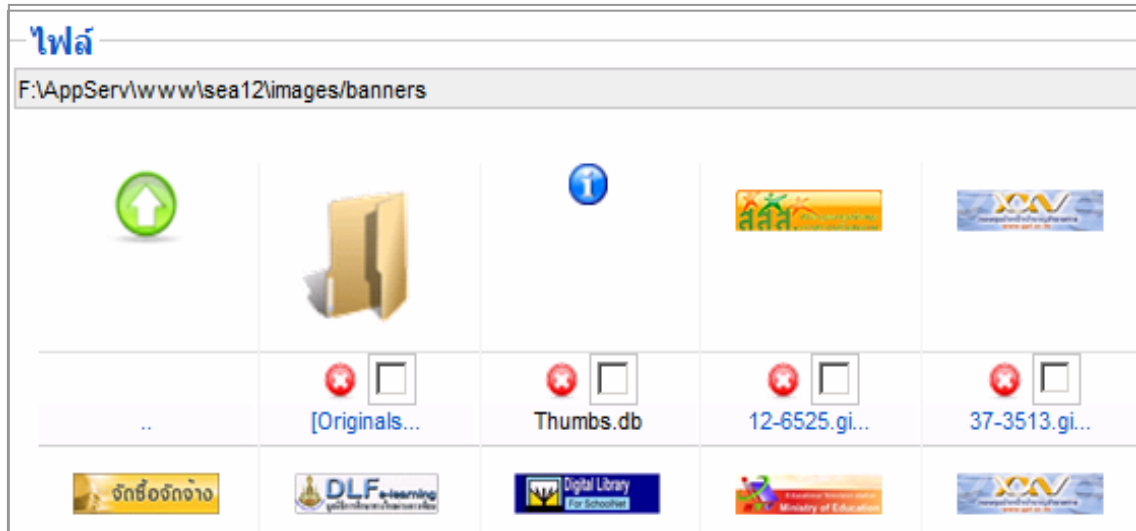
ไฟล์

F:\AppServ\www\sea12\images/banners

| | | | | |
|---|---|---|---|---|
| .. | [Originals... | Thumbs.db | 12-6525.gi... | 37-3513.gi... |
| จัดซื้อจัดจ้าง | DLF e-learning | Digital Library For SchoolNet | Ministry of Education | |